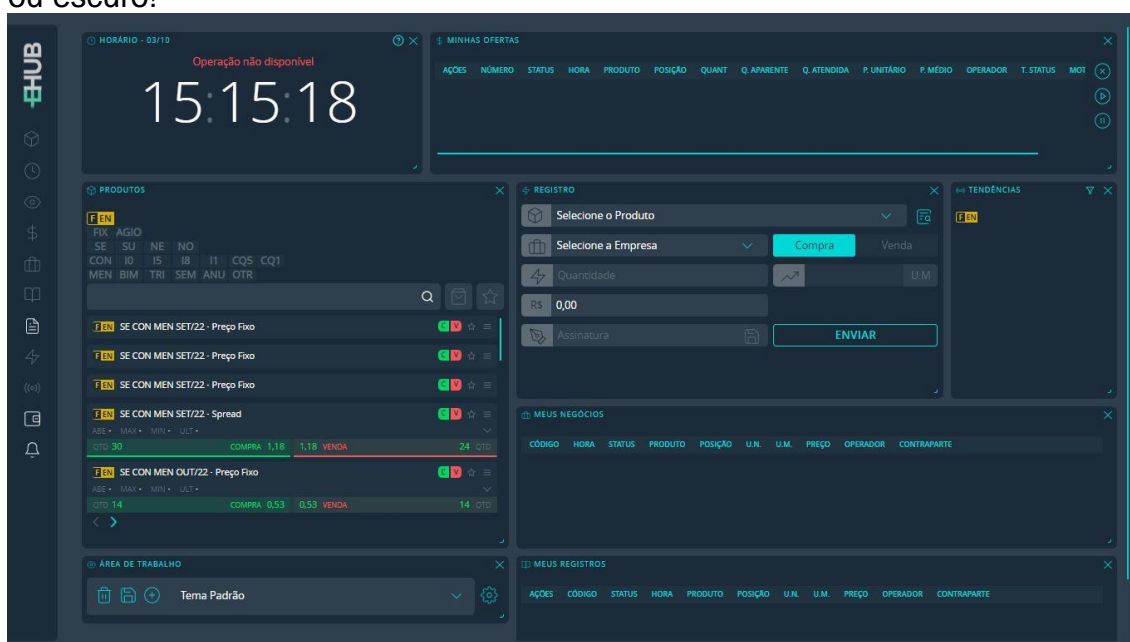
ou escuro.

HUB

HORÁRIO - 03/10
Operação não disponível
15:15:18

MINHAS OFERTAS
AÇÕES NÚMERO STATUS HORA PRODUTO POSIÇÃO QUANT Q. APARENTE Q. ATENDIDA P. UNITÁRIO P. MÉDIO OPERADOR T. STATUS MOT

PRODUTOS
F EN
FIX AGIO
SE SU NE NO
CON I0 I5 I8 I1 CQ5 CQ1
MEN BIM TRI SEM ANU OTR

F EN SE CON MEN SET/22 - Preço Fixo C V
F EN SE CON MEN SET/22 - Preço Fixo C V
F EN SE CON MEN SET/22 - Preço Fixo C V
F EN SE CON MEN SET/22 - Spread C V
ABE • MAX • MIN • ULT •
QTD 30 COMPRA 1,18 1,18 VENDA 24 QTD
F EN SE CON MEN OUT/22 - Preço Fixo C V
ABE • MAX • MIN • ULT •
QTD 14 COMPRA 0,53 0,53 VENDA 14 QTD

REGISTRO
Selecione o Produto
Selecione a Empresa
Compra
Venda
Quantidade
U.M
R$ 0,00
Assinatura
ENVIAR

TENDÊNCIAS
F EN

MEUS NEGÓCIOS
CÓDIGO HORA STATUS PRODUTO POSIÇÃO U.N. U.M. PREÇO OPERADOR CONTRAPARTE

ÁREA DE TRABALHO
Tema Padrão

MEUS REGISTROS
AÇÕES CÓDIGO STATUS HORA PRODUTO POSIÇÃO U.N. U.M. PREÇO OPERADOR CONTRAPARTE